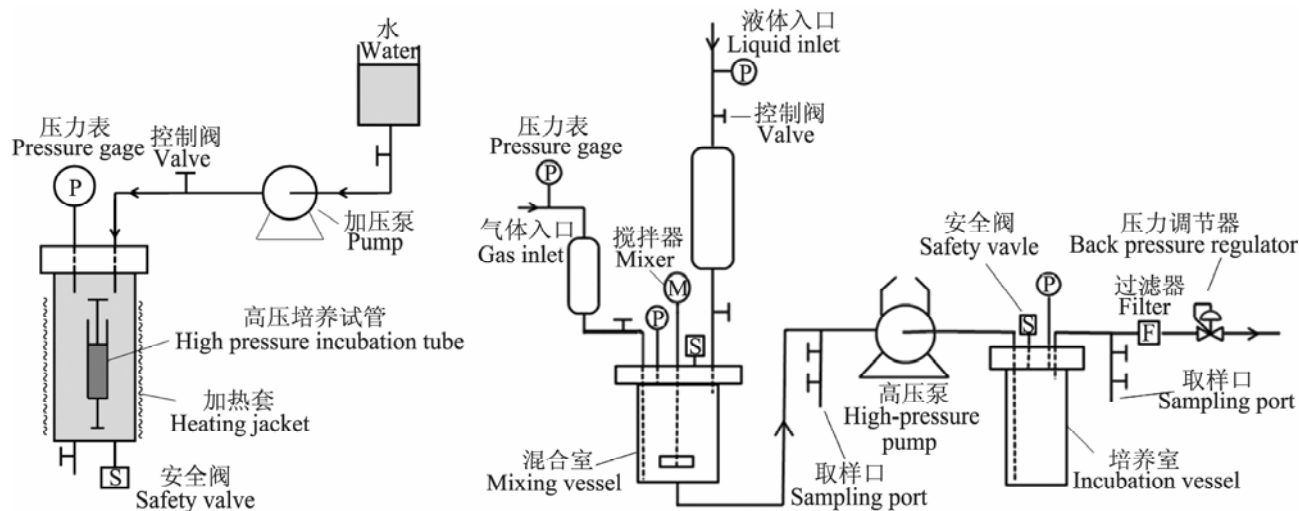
水
Water

压力表
Pressure gage

控制阀
Valve

P

加压泵
Pump

高压培养试管
High pressure incubation tube

加热套
Heating jacket

S

安全阀
Safety valve

液体入口
Liquid inlet

P

控制阀
Valve

压力表
Pressure gage

P

气体入口
Gas inlet

搅拌器
Mixer

M

P

S

混合室
Mixing vessel

取样口
Sampling port

高压泵
High-pressure pump

安全阀
Safety vavle

S

P

压力调节器
Back pressure regulator

过滤器
Filter

F

取样口
Sampling port

培养室
Incubation vessel